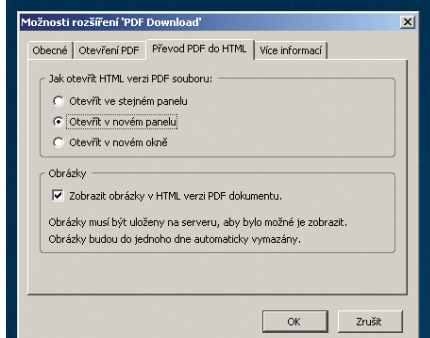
Možnosti rozšíření 'PDF Download'

Obecné | Otevření PDF | Převod PDF do HTML | Více informací

Jak otevřít HTML verzi PDF souboru:

Otevřít ve stejném panelu

Otevřít v novém panelu

Otevřít v novém okně

Obrázky

Zobrazit obrázky v HTML verzi PDF dokumentu.

Obrázky musí být uloženy na serveru, aby bylo možné je zobrazit. Obrázky budou do jednoho dne automaticky vymazány.

OK

Zrušit